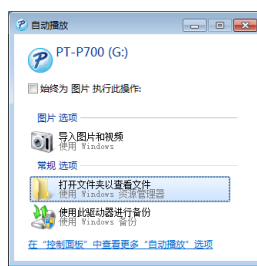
自动播放

PT-P700 (G:)

始终为 图片 执行此操作:

图片 选项

导入图片和视频
使用 Windows

常规 选项

打开文件夹以查看文件
使用 Windows 资源管理器

使用此驱动器进行备份
使用 Windows 备份

在"控制面板"中查看更多"自动播放"选项